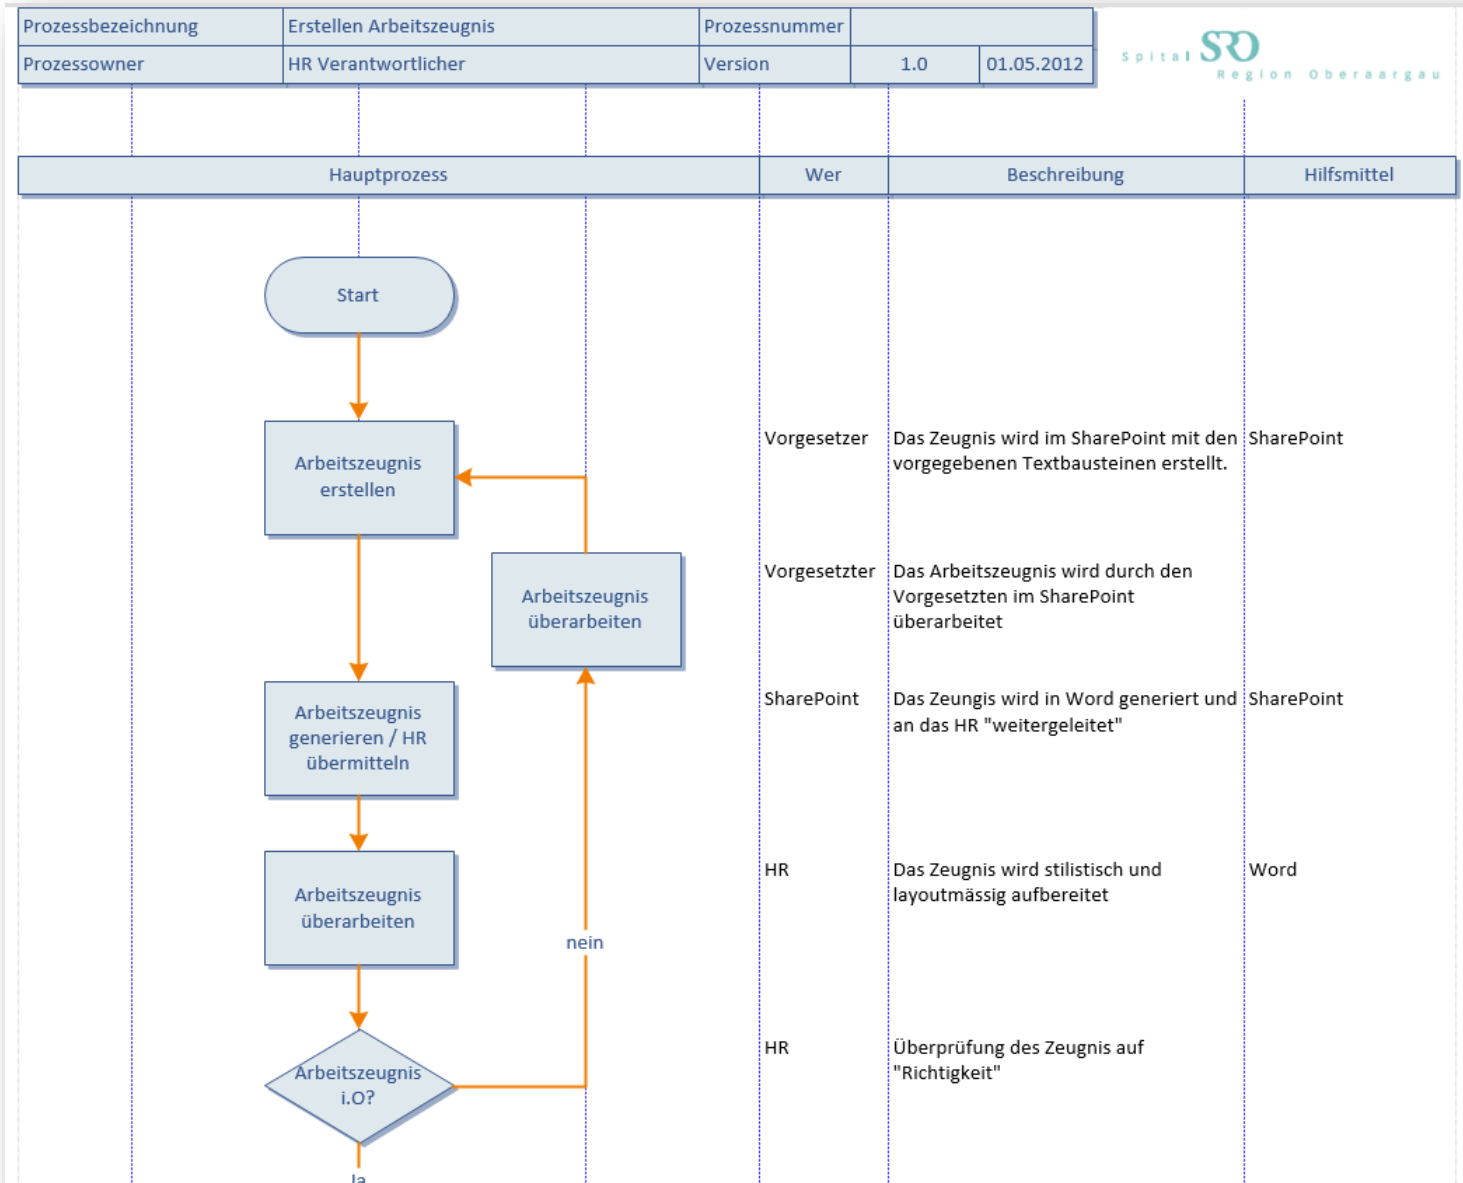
| Prozessbezeichnung | Erstellen Arbeitszeugnis | Prozessnummer | | |
|---|---|---|---|---|
| Prozessowner | HR Verantwortlicher | Version | 1.0 | 01.05.2012 |

Spital SRO Region Oberaargau

| Hauptprozess | Wer | Beschreibung | Hilfsmittel |
|---|---|---|---|
| Start | | | |
| Arbeitszeugnis erstellen | Vorgesetzer | Das Zeugnis wird im SharePoint mit den vorgegebenen Textbausteinen erstellt. | SharePoint |
| Arbeitszeugnis überarbeiten | Vorgesetzter | Das Arbeitszeugnis wird durch den Vorgesetzten im SharePoint überarbeitet | |
| Arbeitszeugnis generieren / HR übermitteln | SharePoint | Das Zeungis wird in Word generiert und an das HR "weitergeleitet" | SharePoint |
| Arbeitszeugnis überarbeiten | HR | Das Zeugnis wird stilistisch und layoutmässig aufbereitet | Word |
| Arbeitszeugnis i.O? | HR | Überprüfung des Zeugnis auf "Richtigkeit" | |

nein

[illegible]